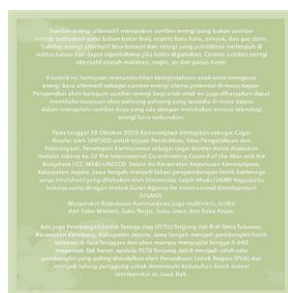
Sumber energi alternatif merupakan sumber energi yang bukan sumber energi tradisional yaitu bahan bakar fosil, seperti batu bara, minyak, dan gas alam. Sumber energi alternatif bisa berasal dari energi yang pemakaian membaruh di sekitar kita dan dapat diperbaharui jika habis digunakan. Contoh sumber energi alternatif adalah matahari, angin, air dan panas bumi.

Karimunjawa kini berkomitmen untuk mengembangkan energi baru terbarukan sebagai sumber energi utama pemasok di masa depan. Pengembangan sumber energi tidak hanya untuk kebutuhan dasar tetapi juga untuk menjadikan pariwisata yang berkelanjutan dengan memanfaatkan energi baru terbarukan.

Pada tanggal 28 Oktober 2020 Karimunjawa ditetapkan sebagai Cagar Biosfer oleh UNESCO selaku lembaga Pendidikan, Ilmu Pengetahuan dan Kebudayaan. Penetapan Karimunjawa sebagai cagar biosfer dunia ditetapkan melalui sidang ke-32 The International Co-ordinating Council of the Man and the Biosphere (ICC MAB) UNESCO. Selain itu Kecamatan Kepulauan Karimunjawa, Kabupaten Jepara, Jawa Tengah menjadi lokasi pengembangan Pusat Pengetahuan (knowledge center) yang didukung oleh Universitas Gajah Mada (UGM) bekerja sama dengan United States Agency for International Development (USAID).

Masyarakat Kepulauan Karimunjawa juga multietnis, terdiri dari Suku Madura, Suku Bugis, Suku Jawa, dan Suku Bajau.

Ada juga Pembangkit Listrik Tenaga Uap (PLTU) Tanjung Jati B di Desa Tubanan, Kecamatan Kembang, Kabupaten Jepara, Jawa Tengah merupakan pembangkit listrik terbesar di Asia Tenggara dan akan mampu menyuplai hingga 4.640 megawatt. Sebagai pembangkit yang paling diandalkan oleh Perusahaan Listrik Negara (PLN) dan menjadi salah satu penggerak utama elektrifikasi dan ketahanan listrik di Jawa Bali.